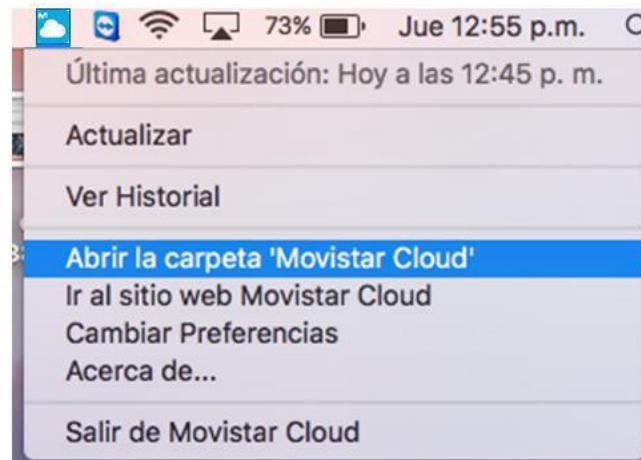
73% Jue 12:55 p.m.

Última actualización: Hoy a las 12:45 p. m.

Actualizar

Ver Historial

Abrir la carpeta 'Movistar Cloud'
Ir al sitio web Movistar Cloud
Cambiar Preferencias
Acerca de...

Salir de Movistar Cloud